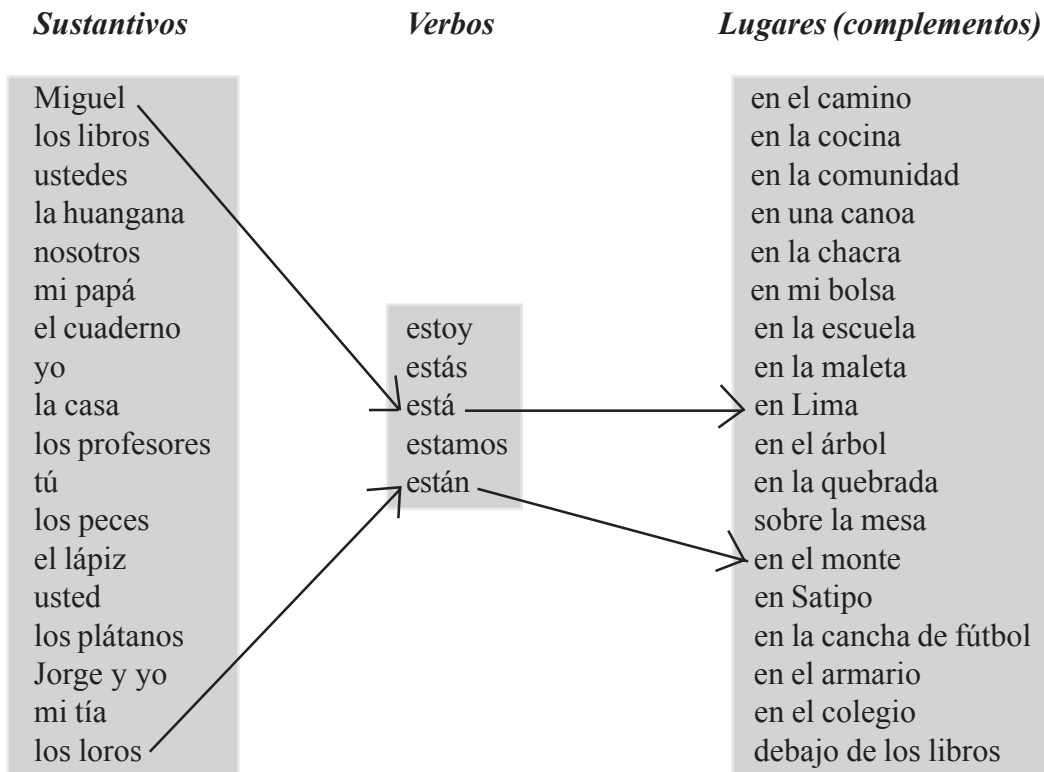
*Sustantivos*

Miguel
los libros
ustedes
la huangana
nosotros
mi papá
el cuaderno
yo
la casa
los profesores
tú
los peces
el lápiz
usted
los plátanos
Jorge y yo
mi tía
los loros

*Verbos*

estoy
estás
está
estamos
están

*Lugares (complementos)*

en el camino
en la cocina
en la comunidad
en una canoa
en la chacra
en mi bolsa
en la escuela
en la maleta
en Lima
en el árbol
en la quebrada
sobre la mesa
en el monte
en Satipo
en la cancha de fútbol
en el armario
en el colegio
debajo de los libros